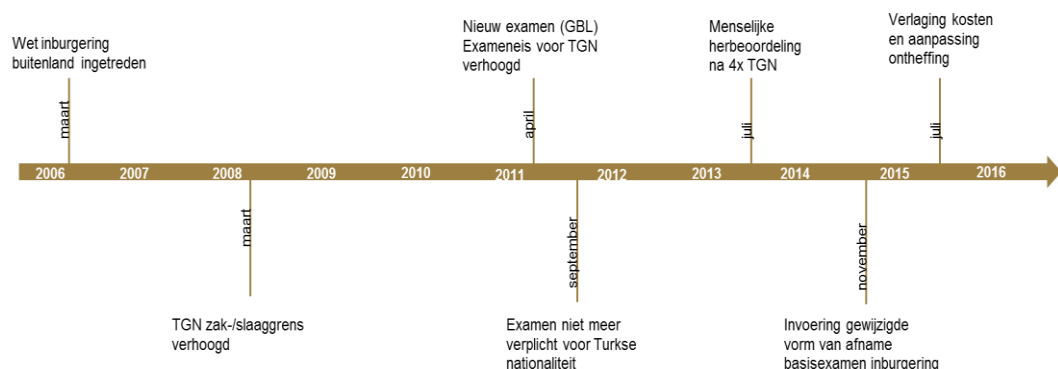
Wet inburgering buitenland ingetreden

maart

Nieuw examen (GBL) Exameneis voor TGN verhoogd

april

Menselijke herbeoordeling na 4x TGN

juli

Verlaging kosten en aanpassing ontheffing

juli

2006 2007 2008 2009 2010 2011 2012 2013 2014 2015 2016

maart

TGN zak-/slaaggrens verhoogd

september

Examen niet meer verplicht voor Turkse nationaliteit

november

Invoering gewijzigde vorm van afname basisexamen inburgering